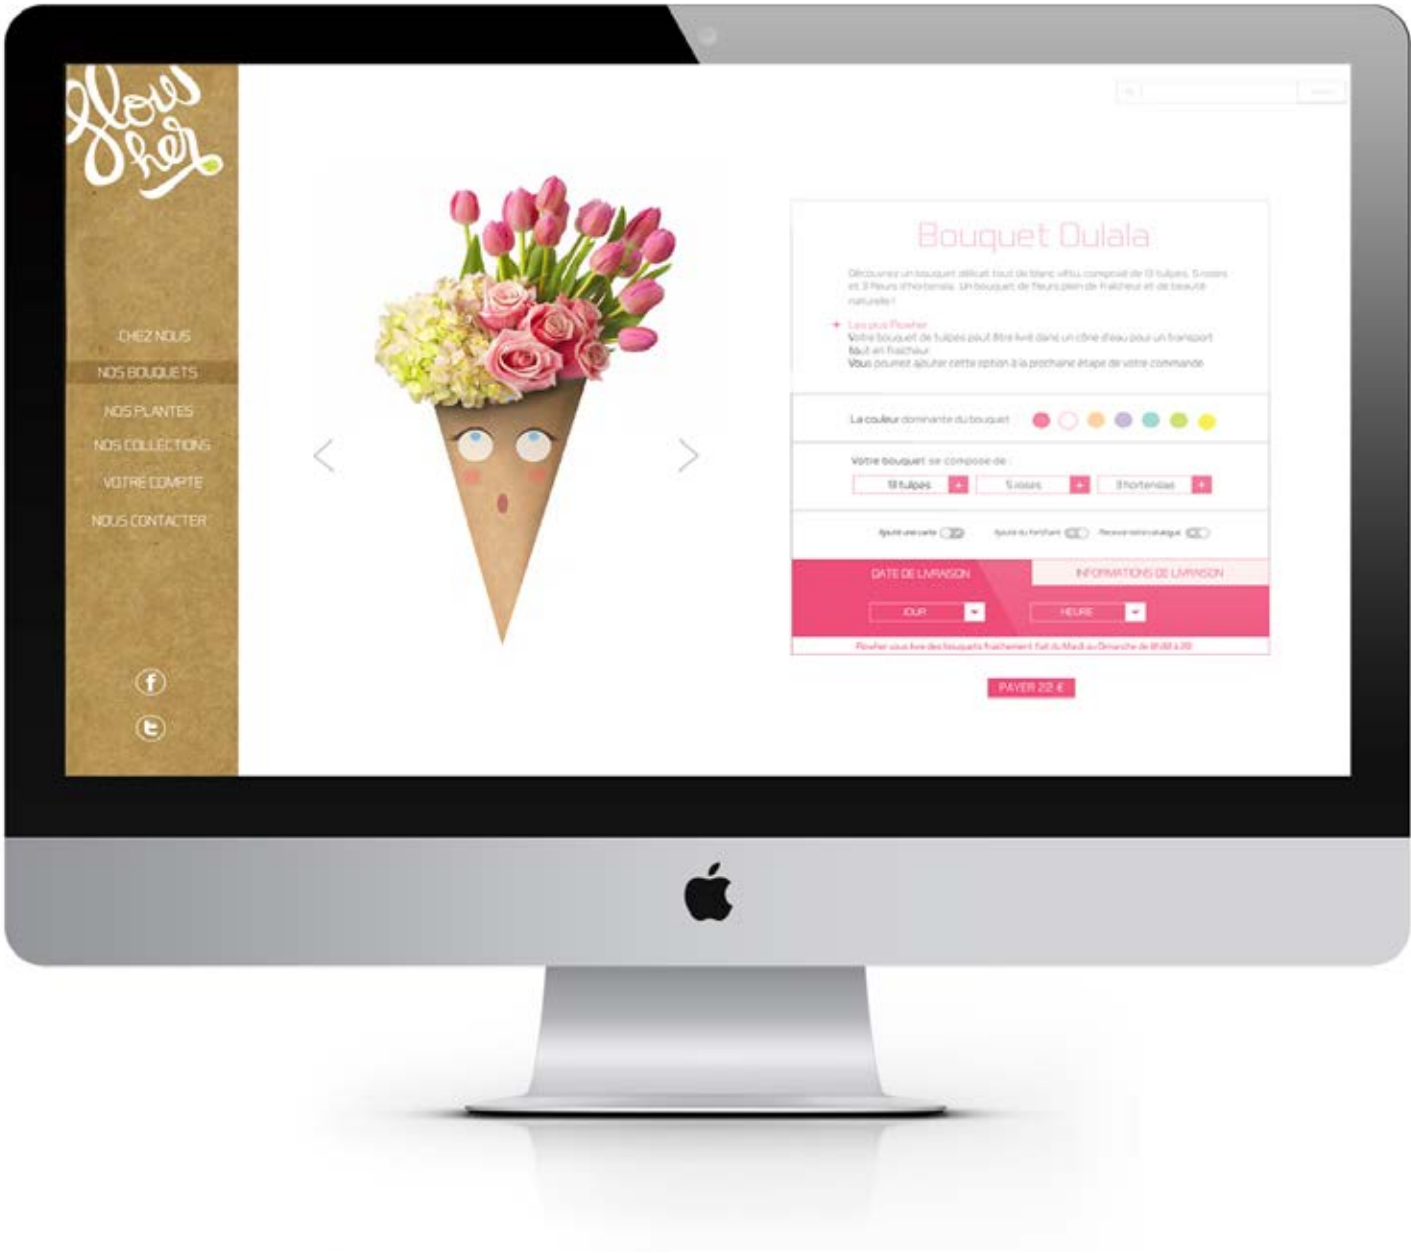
flow her

CHEZ NOUS
NOS BOUQUETS
NOS PLANTES
NOS COLLECTIONS
VOTRE COMPTE
NOUS CONTACTER

Bouquet Dulala

Découvrez un bouquet délicat tout de blanc vêtu composé de 13 tulipes, 5 roses et 3 fleurs d'hortensia. Un bouquet de fleurs plein de fraîcheur et de beauté naturelle !

Les plus Flowher
Votre bouquet de tulipes peut être livré dans un cône d'eau pour un transport tout en fraîcheur.
Vous pourrez ajouter cette option à la prochaine étape de votre commande.

La couleur dominante du bouquet

Votre bouquet se compose de :
13 tulipes +
5 roses +
3 hortensias +

Ajouter une carte
Ajouter du fortifiant
Recevoir notre catalogue

DATE DE LIVRAISON
INFORMATIONS DE LIVRAISON
JOUR
HEURE

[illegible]

PAYER 22 €